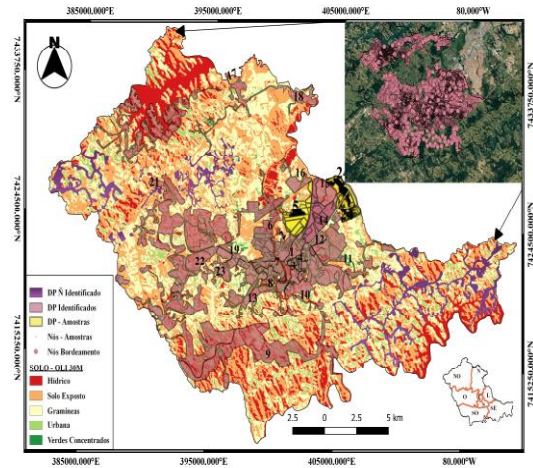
385000,000°E
395000,000°E
405000,000°E
80,000°W

7433750,000°N
7424500,000°N
7415250,000°N

N

17
18
2
16
21
5
1
14
12
19
22
23
7
3
8
11
10
9

DP Ñ Identificado
DP Identificados
DP - Amostras
Nós - Amostras
Nós Bordeamento
SOLO - OLI30M
Hídrico
Solo Exposto
Gramíneas
Urbana
Verdes Concentrados

2.5 0 2.5 5 km

NO
NE
O
L
SO
SE

385000,000°E
395000,000°E
405000,000°E
80,000°W